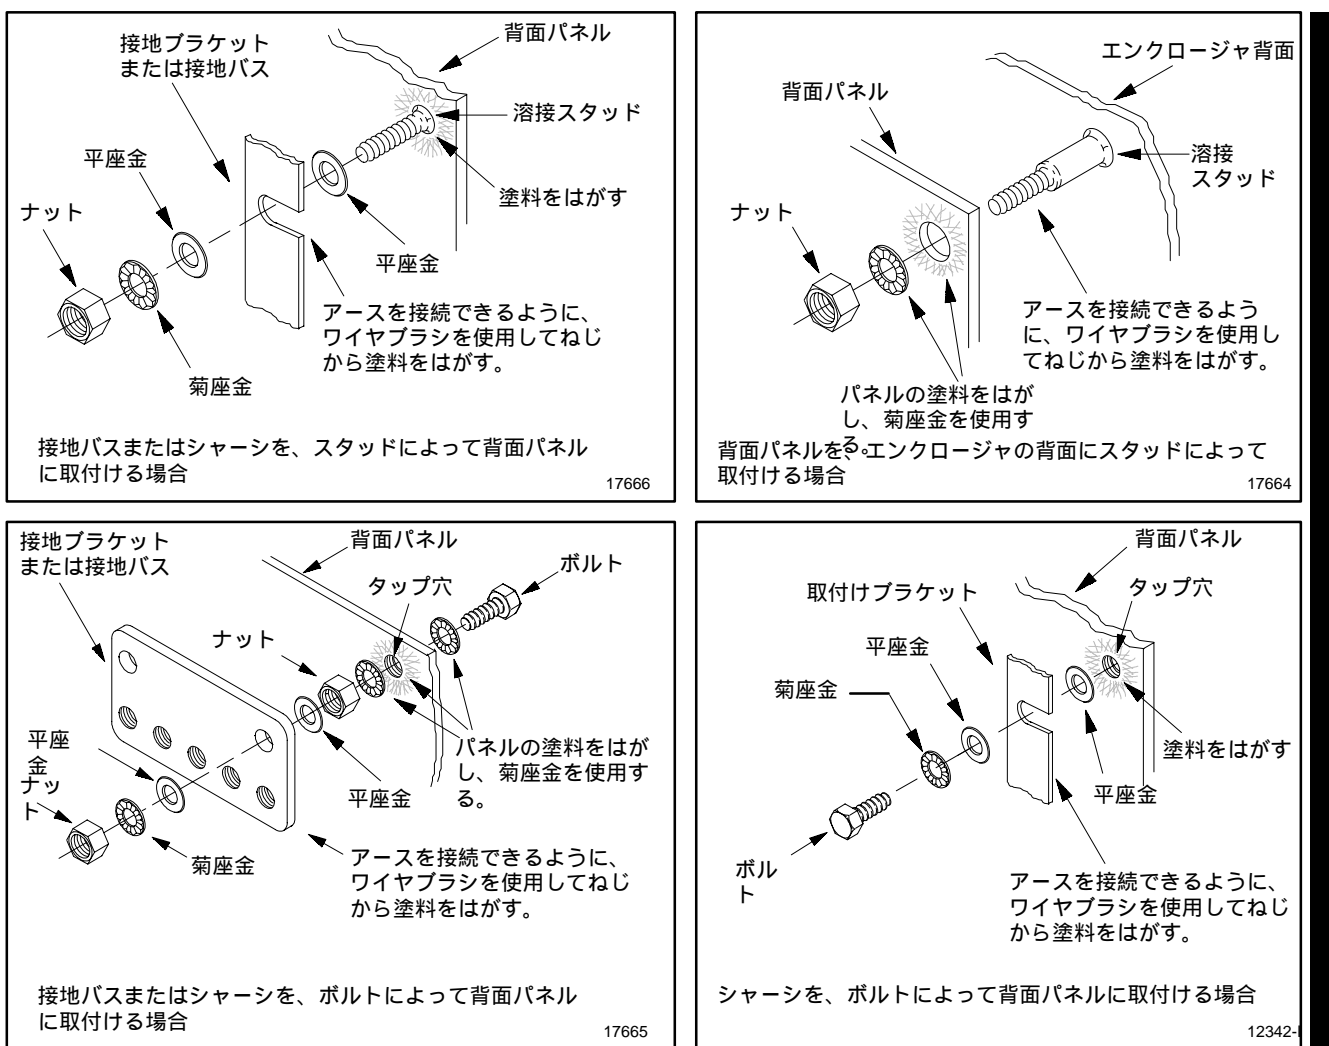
接地ブラケット
または接地バス

背面パネル

溶接スタッド

平座金

塗料をはがす

ナット

平座金

アースを接続できるように、ワイヤブラシを使用してねじから塗料をはがす。

菊座金

接地バスまたはシャーシを、スタッドによって背面パネルに取付ける場合

17666

エンクロージャ背面

背面パネル

溶接
スタッド

ナット

アースを接続できるように、ワイヤブラシを使用してねじから塗料をはがす。

パネルの塗料をはがし、菊座金を使用する。

背面パネルを、エンクロージャの背面にスタッドによって取付ける場合

17664

接地ブラケット
または接地バス

背面パネル

ボルト

タップ穴

ナット

平座金

ナット

パネルの塗料をはがし、菊座金を使用する。

平座金

菊座金

アースを接続できるように、ワイヤブラシを使用してねじから塗料をはがす。

接地バスまたはシャーシを、ボルトによって背面パネルに取付ける場合

17665

背面パネル

取付けブラケット

タップ穴

平座金

菊座金

塗料をはがす

平座金

ボルト

アースを接続できるように、ワイヤブラシを使用してねじから塗料をはがす。

シャーシを、ボルトによって背面パネルに取付ける場合

12342-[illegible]